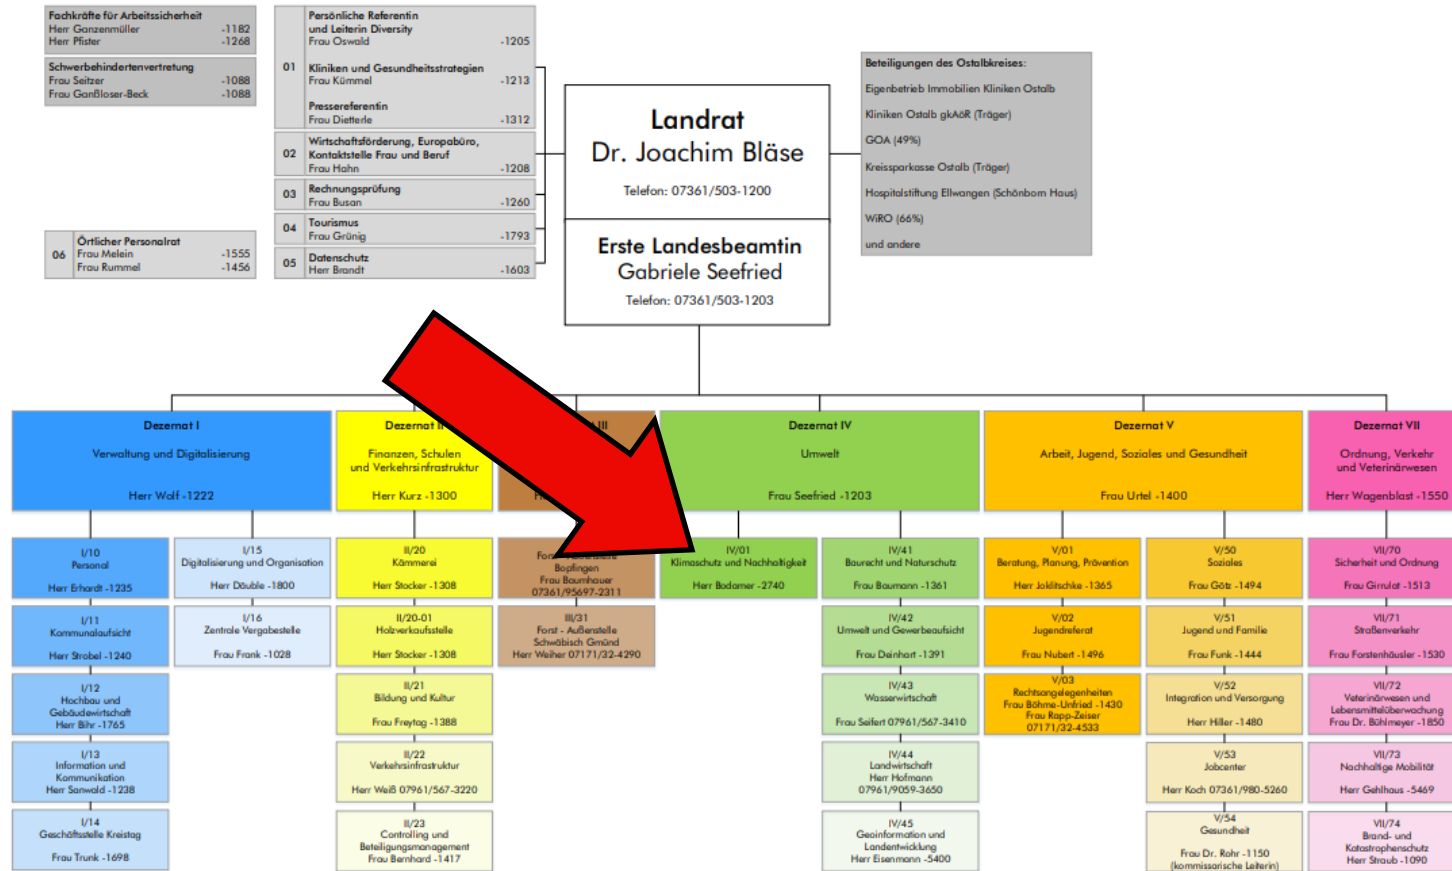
Fachkräfte für Arbeitssicherheit
Herr Ganzenmüller -1182
Herr Pfister -1268

Schwerbehindertenvertretung
Frau Seitzer -1088
Frau Ganßloser-Beck -1088

06 Örtlicher Personalrat
Frau Melein -1555
Frau Rummel -1456

Persönliche Referentin und Leiterin Diversity
Frau Oswald -1205

01 Kliniken und Gesundheitsstrategien
Frau Kümmel -1213

Pressereferentin
Frau Dietterle -1312

02 Wirtschaftsförderung, Europabüro, Kontaktstelle Frau und Beruf
Frau Hahn -1208

03 Rechnungsprüfung
Frau Busan -1260

04 Tourismus
Frau Grünig -1793

05 Datenschutz
Herr Brandt -1603

Landrat
Dr. Joachim Bläse
Telefon: 07361/503-1200

Erste Landesbeamtin
Gabriele Seefried
Telefon: 07361/503-1203

Beteiligungen des Ostalbkreises:
Eigenbetrieb Immobilien Kliniken Ostalb
Kliniken Ostalb gkAöR (Träger)
GOA (49%)
Kreissparkasse Ostalb (Träger)
Hospitalstiftung Ellwangen (Schönborn Haus)
WiRO (66%)
und andere

Dezernat I
Verwaltung und Digitalisierung
Herr Wolf -1222

Dezernat II
Finanzen, Schulen und Verkehrsinfrastruktur
Herr Kurz -1300

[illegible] III
H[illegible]

Dezernat IV
Umwelt
Frau Seefried -1203

Dezernat V
Arbeit, Jugend, Soziales und Gesundheit
Frau Urtel -1400

Dezernat VII
Ordnung, Verkehr und Veterinärwesen
Herr Wagenblast -1550

I/10
Personal
Herr Erhardt -1235

I/15
Digitalisierung und Organisation
Herr Däuble -1800

I/11
Kommunalaufsicht
Herr Strobel -1240

I/16
Zentrale Vergabestelle
Frau Frank -1028

I/12
Hochbau und Gebäudewirtschaft
Herr Bihr -1765

I/13
Information und Kommunikation
Herr Sanwald -1238

I/14
Geschäftsstelle Kreistag
Frau Trunk -1698

II/20
Kämmerei
Herr Stocker -1308

II/20-01
Holzverkaufsstelle
Herr Stocker -1308

II/21
Bildung und Kultur
Frau Freytag -1388

II/22
Verkehrsinfrastruktur
Herr Weiß 07961/567-3220

II/23
Controlling und Beteiligungsmanagement
Frau Bernhard -1417

For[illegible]
Bopfingen
Frau Baumhauer
07361/95697-2311

III/31
Forst - Außenstelle Schwäbisch Gmünd
Herr Weiher 07171/32-4290

IV/01
Klimaschutz und Nachhaltigkeit
Herr Bodamer -2740

IV/41
Baurecht und Naturschutz
Frau Baumann -1361

IV/42
Umwelt und Gewerbeaufsicht
Frau Deinhart -1391

IV/43
Wasserwirtschaft
Frau Seifert 07961/567-3410

IV/44
Landwirtschaft
Herr Hofmann
07961/9059-3650

IV/45
Geoinformation und Landentwicklung
Herr Eisenmann -5400

V/01
Beratung, Planung, Prävention
Herr Joklitschke -1365

V/02
Jugendreferat
Frau Nubert -1496

V/03
Rechtsangelegenheiten
Frau Böhme-Unfried -1430
Frau Rapp-Zeiser
07171/32-4533

V/50
Soziales
Frau Götz -1494

V/51
Jugend und Familie
Frau Funk -1444

V/52
Integration und Versorgung
Herr Hiller -1480

V/53
Jobcenter
Herr Koch 07361/980-5260

V/54
Gesundheit
Frau Dr. Rohr -1150
(kommissarische Leiterin)

VII/70
Sicherheit und Ordnung
Frau Girrulat -1513

VII/71
Straßenverkehr
Frau Forstenhäusler -1530

VII/72
Veterinärwesen und Lebensmittelüberwachung
Frau Dr. Bühlmeyer -1850

VII/73
Nachhaltige Mobilität
Herr Gehlhaus -5469

VII/74
Brand- und Katastrophenschutz
Herr Straub -1090